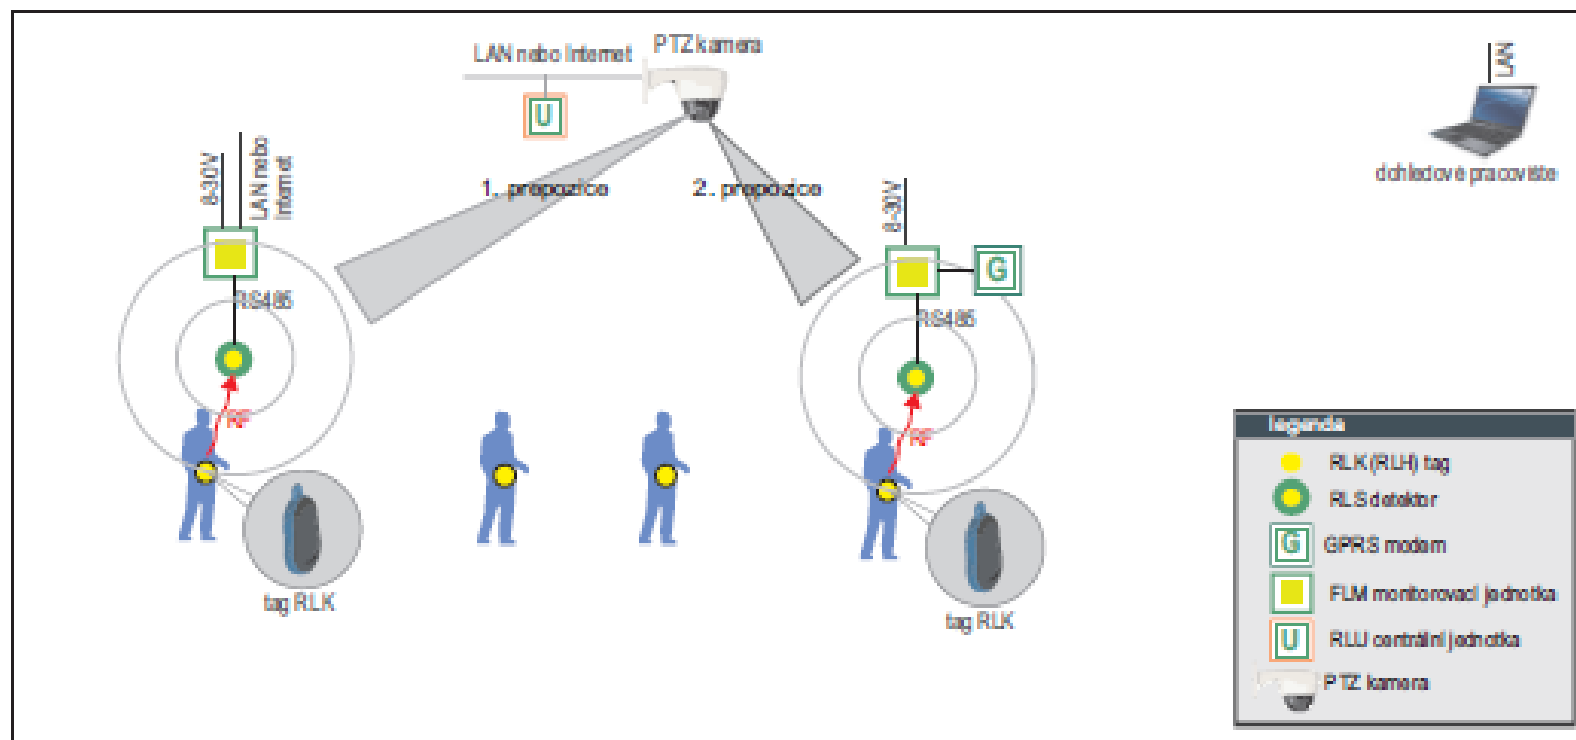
LAN nebo Internet

PTZ kamera

U

1. prepozice

2. prepozice

LAN

dohledové pracoviště

8-30V

LAN nebo Internet

RS485

RF

tag RLK

8-30V

G

RS485

RF

tag RLK

legenda

RLK (RLH) tag

RLS detektor

G GPRS modem

FLM monitorovací jednotka

U RLU centrální jednotka

PTZ kamera